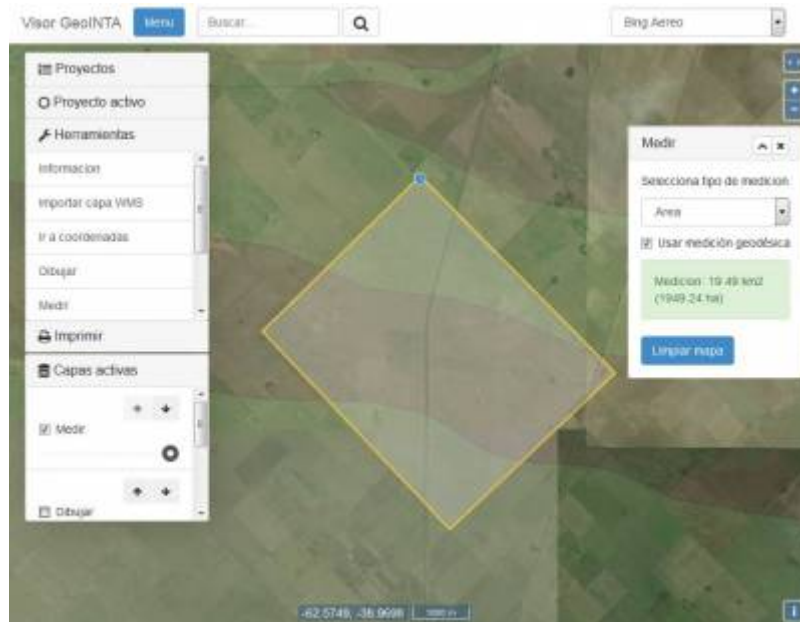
Visor GeoINTA Menu Buscar...

Bing Aereo

Proyectos

Proyecto activo

Herramientas

Informacion

Importar capa WMS

Ir a coordenadas

Dibujar

Medir

Imprimir

Capas activas

Medir

Dibujar

Medir

Selecciona tipo de medicion:

Area

Usar medición geodésica

Medicion: 19.49 km2 (1949.24 ha)

Limpiar mapa

-62.5749, -36.9698 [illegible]